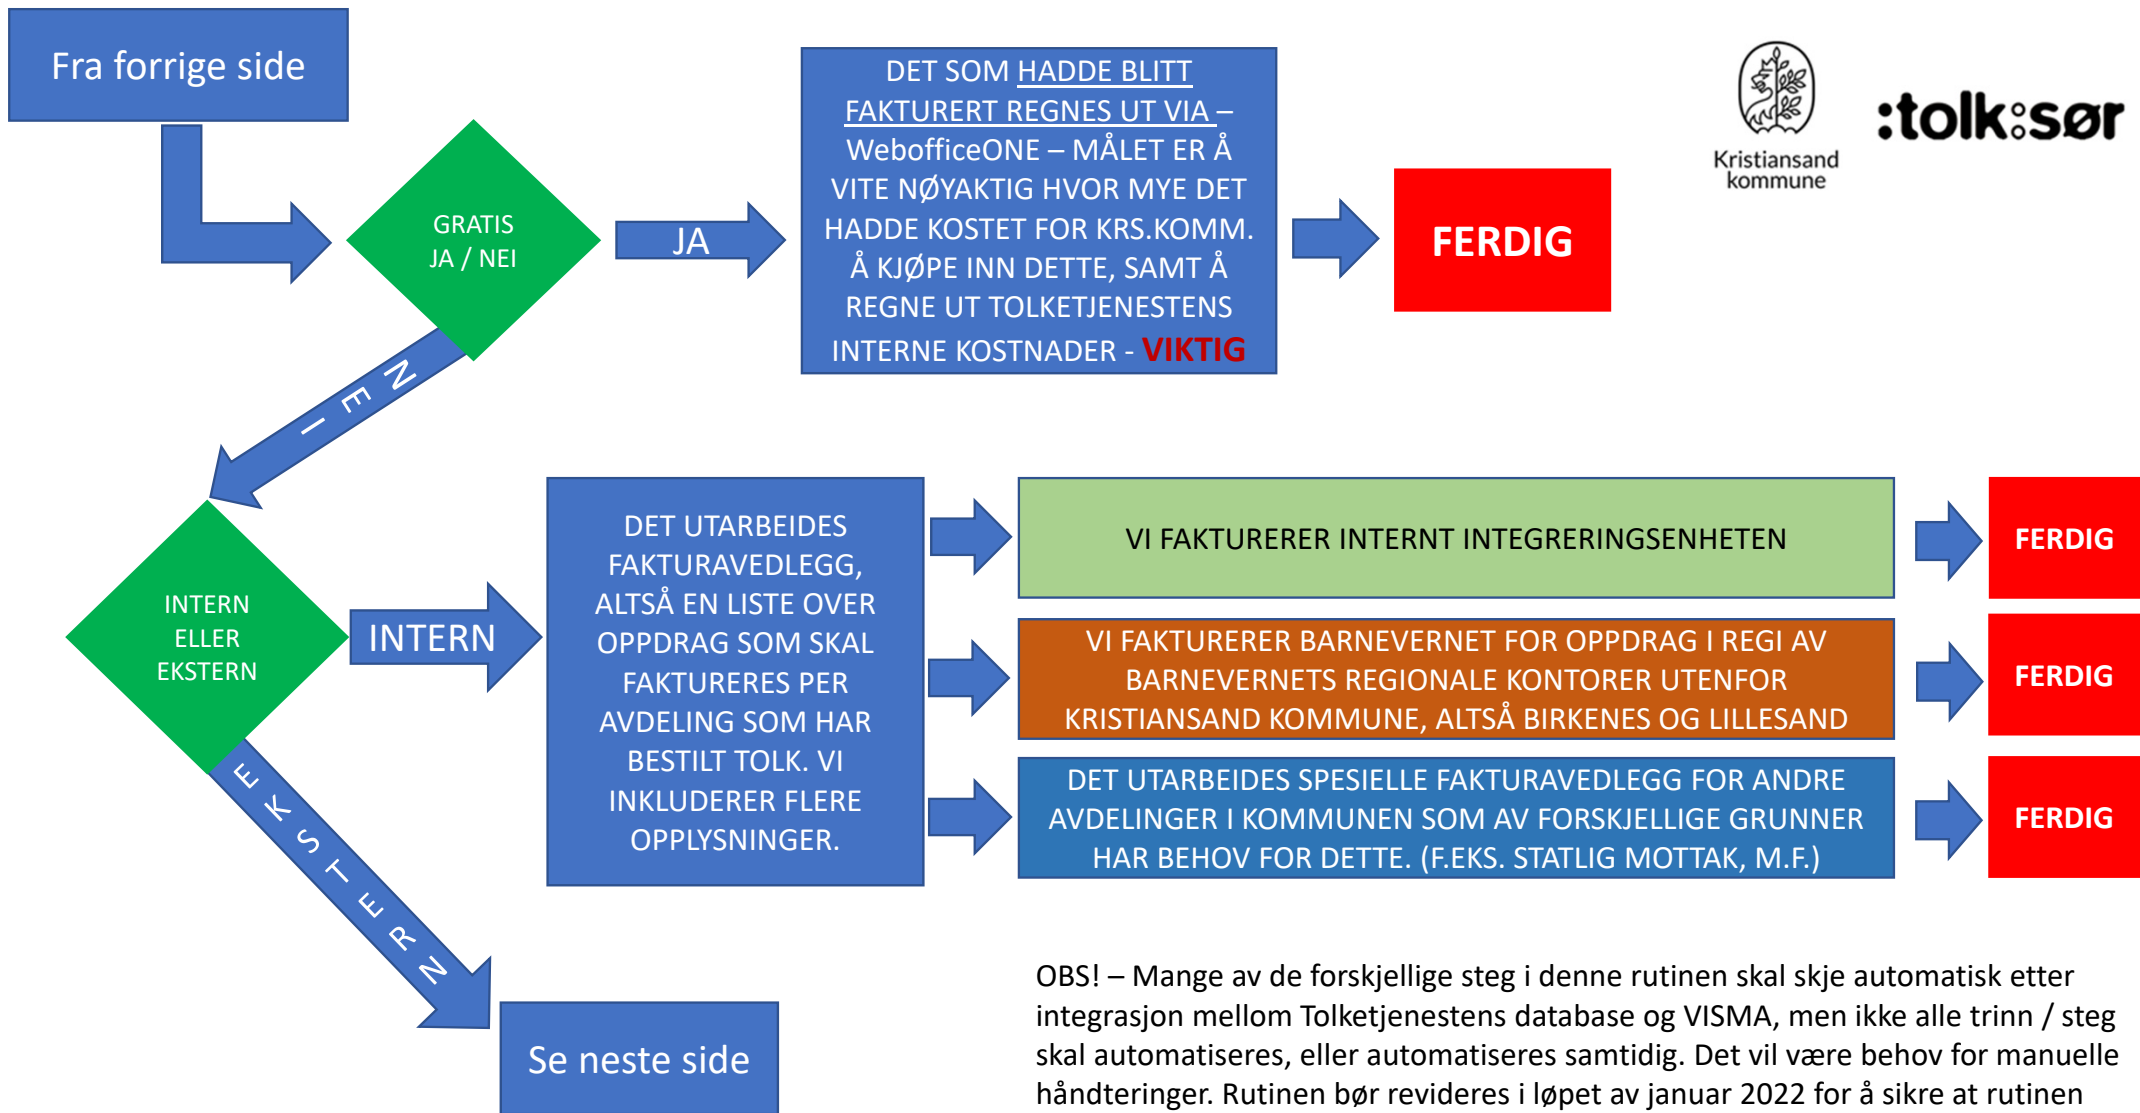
Fra forrige side

GRATIS
JA / NEI

JA

DET SOM HADDE BLITT FAKTURERT REGNES UT VIA – WebofficeONE – MÅLET ER Å VITE NØYAKTIG HVOR MYE DET HADDE KOSTET FOR KRS.KOMM. Å KJØPE INN DETTE, SAMT Å REGNE UT TOLKETJENESTENS INTERNE KOSTNADER - VIKTIG

FERDIG

Kristiansand kommune

:tolk:sør

NEI

INTERN
ELLER
EKSTERN

INTERN

DET UTARBEIDES FAKTURAVEDLEGG, ALTSÅ EN LISTE OVER OPPDRAG SOM SKAL FAKTURERES PER AVDELING SOM HAR BESTILT TOLK. VI INKLUDERER FLERE OPPLYSNINGER.

VI FAKTURERER INTERNT INTEGRERINGSENHETEN

FERDIG

VI FAKTURERER BARNEVERNET FOR OPPDRAG I REGI AV BARNEVERNETS REGIONALE KONTORER UTENFOR KRISTIANSAND KOMMUNE, ALTSÅ BIRKENES OG LILLESAND

FERDIG

DET UTARBEIDES SPESIELLE FAKTURAVEDLEGG FOR ANDRE AVDELINGER I KOMMUNEN SOM AV FORSKJELLIGE GRUNNER HAR BEHOV FOR DETTE. (F.EKS. STATLIG MOTTAK, M.F.)

FERDIG

EKSTERN

Se neste side

OBS! – Mange av de forskjellige steg i denne rutinen skal skje automatisk etter integrasjon mellom Tolketjenestens database og VISMA, men ikke alle trinn / steg skal automatiseres, eller automatiseres samtidig. Det vil være behov for manuelle håndteringer. Rutinen bør revideres i løpet av januar 2022 for å sikre at rutinen